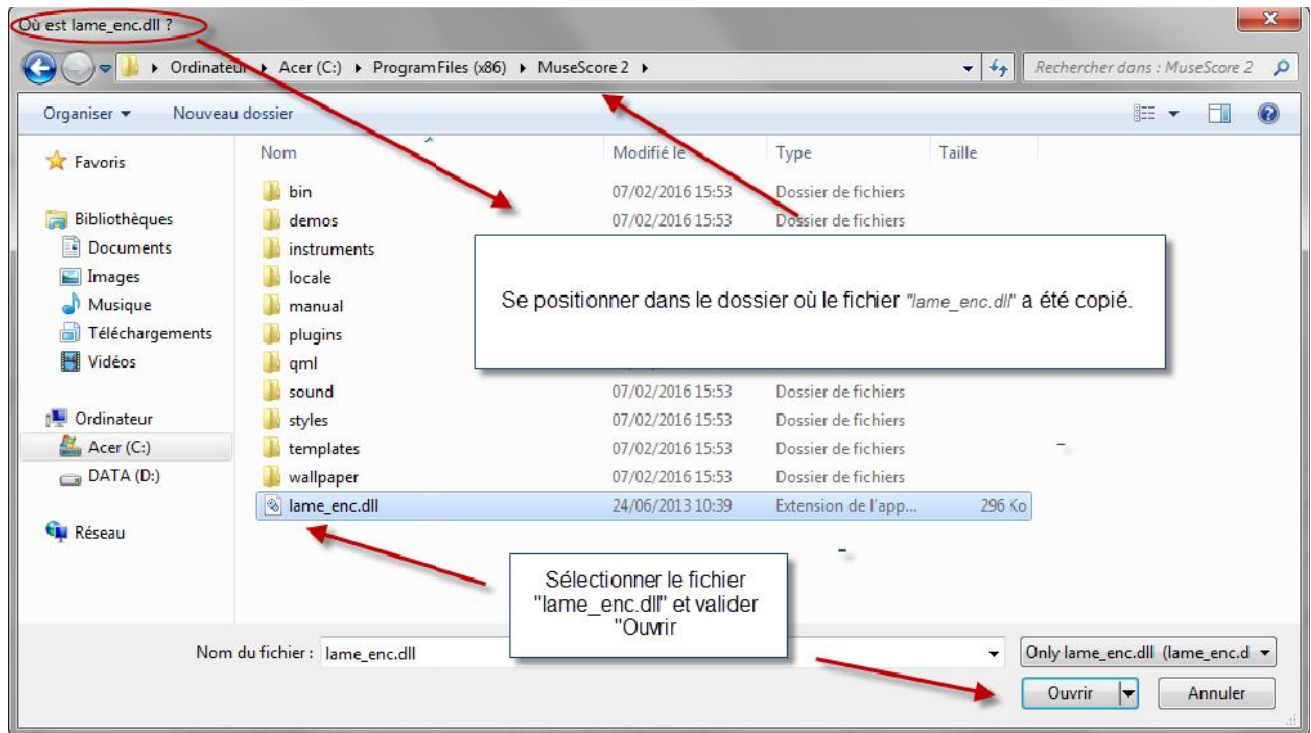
Où est lame_enc.dll ?

Ordinateur ▸ Acer (C:) ▸ ProgramFiles (x86) ▸ MuseScore 2 ▸

Rechercher dans : MuseScore 2

Organiser ▾ Nouveau dossier

Favoris

Bibliothèques
Documents
Images
Musique
Téléchargements
Vidéos

Ordinateur
Acer (C:)
DATA (D:)

Réseau

| Nom | Modifié le | Type | Taille |
|---|---|---|---|
| bin | 07/02/2016 15:53 | Dossier de fichiers | |
| demos | 07/02/2016 15:53 | Dossier de fichiers | |
| instruments | | | |
| locale | | | |
| manual | | | |
| plugins | | | |
| qml | | | |
| sound | 07/02/2016 15:53 | Dossier de fichiers | |
| styles | 07/02/2016 15:53 | Dossier de fichiers | |
| templates | 07/02/2016 15:53 | Dossier de fichiers | |
| wallpaper | 07/02/2016 15:53 | Dossier de fichiers | |
| lame_enc.dll | 24/06/2013 10:39 | Extension de l'app... | 296 Ko |

Se positionner dans le dossier où le fichier "lame_enc.dll" a été copié.

Sélectionner le fichier "lame_enc.dll" et valider "Ouvrir

Nom du fichier : lame_enc.dll

Only lame_enc.dll (lame_enc.d

Ouvrir

Annuler